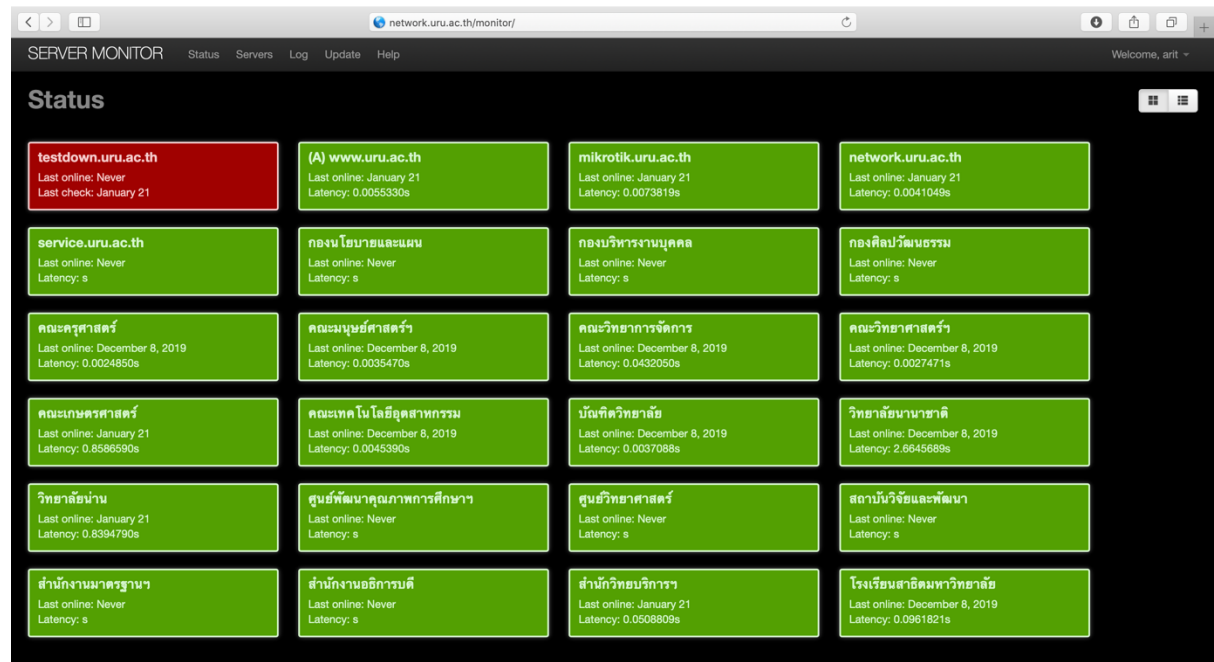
network.uru.ac.th/monitor/

SERVER MONITOR Status Servers Log Update Help

Welcome, arit

Status

testdown.uru.ac.th
Last online: Never
Last check: January 21

(A) www.uru.ac.th
Last online: January 21
Latency: 0.0055330s

mikrotik.uru.ac.th
Last online: January 21
Latency: 0.0073819s

network.uru.ac.th
Last online: January 21
Latency: 0.0041049s

service.uru.ac.th
Last online: Never
Latency: s

กองนโยบายและแผน
Last online: Never
Latency: s

กองบริหารงานบุคคล
Last online: Never
Latency: s

กองศิลปวัฒนธรรม
Last online: Never
Latency: s

คณะครุศาสตร์
Last online: December 8, 2019
Latency: 0.0024850s

คณะมนุษย์ศาสตร์ฯ
Last online: December 8, 2019
Latency: 0.0035470s

คณะวิทยาการจัดการ
Last online: December 8, 2019
Latency: 0.0432050s

คณะวิทยาศาสตร์ฯ
Last online: December 8, 2019
Latency: 0.0027471s

คณะเกษตรศาสตร์
Last online: January 21
Latency: 0.8586590s

คณะเทคโนโลยีอุตสาหกรรม
Last online: December 8, 2019
Latency: 0.0045390s

บัณฑิตวิทยาลัย
Last online: December 8, 2019
Latency: 0.0037088s

วิทยาลัยนานาชาติ
Last online: December 8, 2019
Latency: 2.6645689s

วิทยาลัยน่าน
Last online: January 21
Latency: 0.8394790s

ศูนย์พัฒนาคุณภาพการศึกษาฯ
Last online: Never
Latency: s

ศูนย์วิทยาศาสตร์
Last online: Never
Latency: s

สถาบันวิจัยและพัฒนา
Last online: Never
Latency: s

สำนักงานมาตรฐานฯ
Last online: Never
Latency: s

สำนักงานอธิการบดี
Last online: Never
Latency: s

สำนักวิทยบริการฯ
Last online: January 21
Latency: 0.0508809s

โรงเรียนสาธิตมหาวิทยาลัย
Last online: December 8, 2019
Latency: 0.0961821s